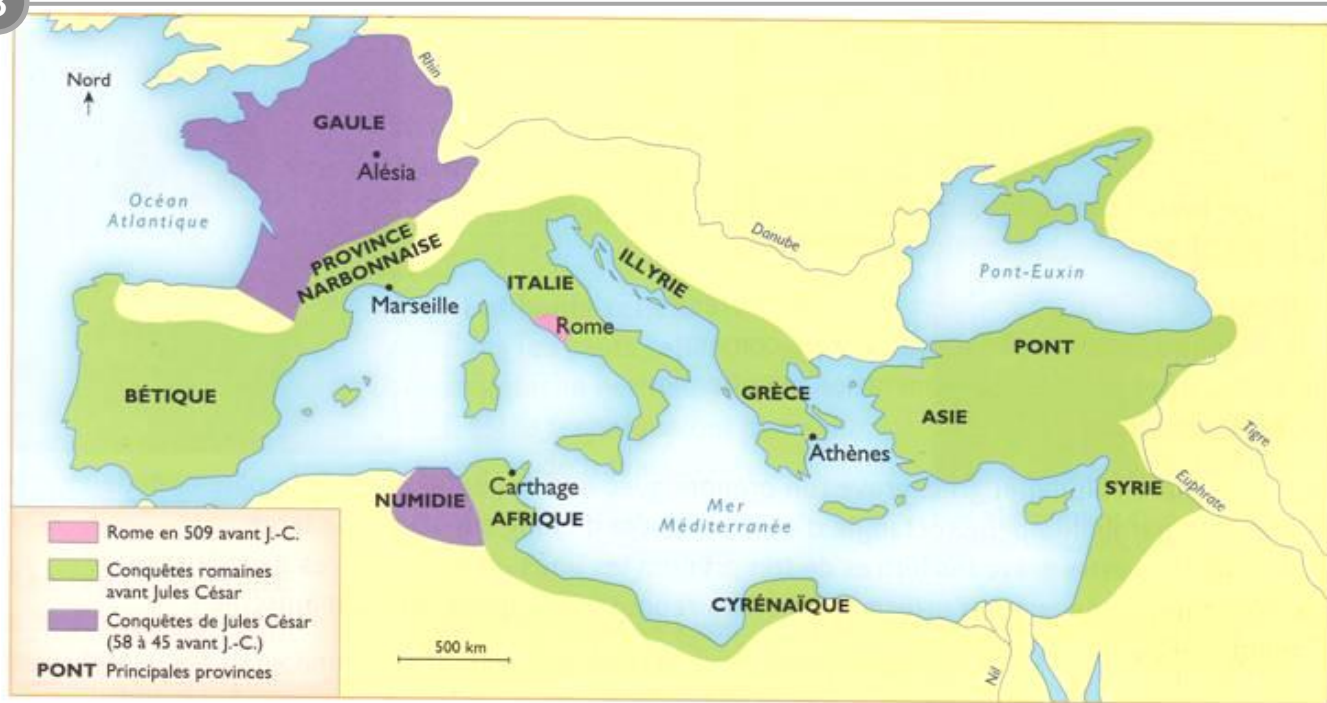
Nord

Rhin

GAULE

Alésia

Océan Atlantique

PROVINCE NARBONNAISE

Danube

Pont-Euxin

ILLYRIE

ITALIE

Marseille

Rome

PONT

BÉTIQUE

GRÈCE

ASIE

Tigre

Athènes

Euphrate

Carthage

NUMIDIE

AFRIQUE

SYRIE

Mer Méditerranée

CYRÉNAÏQUE

Nil

500 km

Rome en 509 avant J.-C.

Conquêtes romaines avant Jules César

Conquêtes de Jules César (58 à 45 avant J.-C.)

PONT Principales provinces